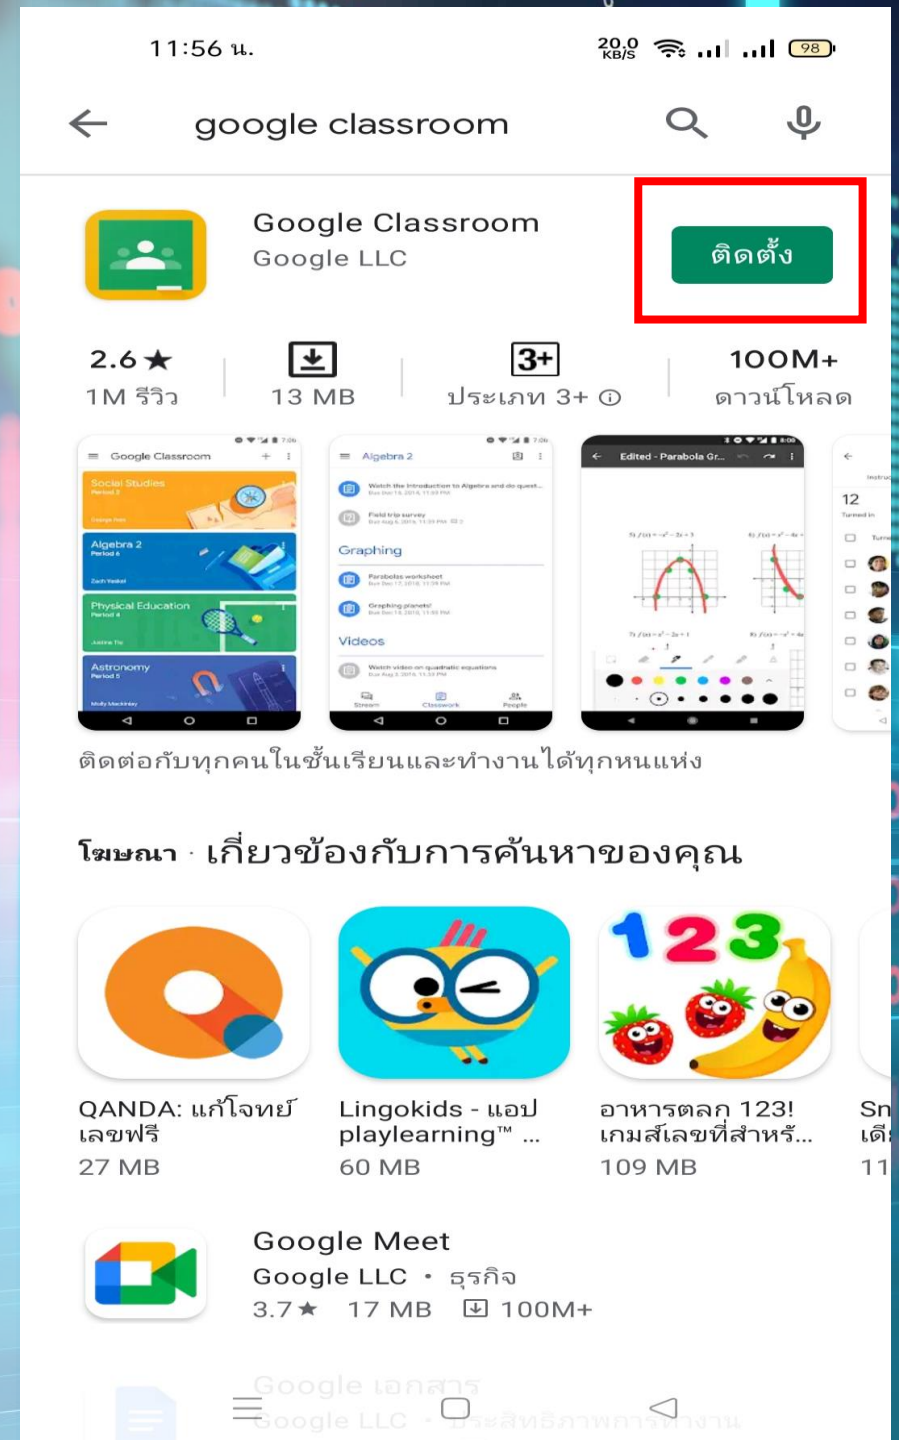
11:56 น.

20.0 KB/S 98

google classroom

Google Classroom
Google LLC

ติดตั้ง

2.6 ★
1M รีวิว

13 MB

3+
ประเภท 3+ ⓘ

100M+
ดาวน์โหลด

Google Classroom
Social Studies
Algebra 2
Physical Education
Astronomy

Algebra 2
Graphing
Videos

Edited - Parabola Gr...

12

ติดต่อกับทุกคนในชั้นเรียนและทำงานได้ทุกหนแห่ง

โฆษณา · เกี่ยวข้องกับการค้นหาของคุณ

QANDA: แก้โจทย์เลขฟรี
27 MB

Lingokids - แอป playlearning™ ...
60 MB

อาหารตลก 123! เกมส์เลขที่สำหรั...
109 MB

Sn เดิ
11

Google Meet
Google LLC • ธุรกิจ
3.7 ★ 17 MB 100M+

Google เอกสาร
Google LLC • ประสิทธิภาพการทำงาน